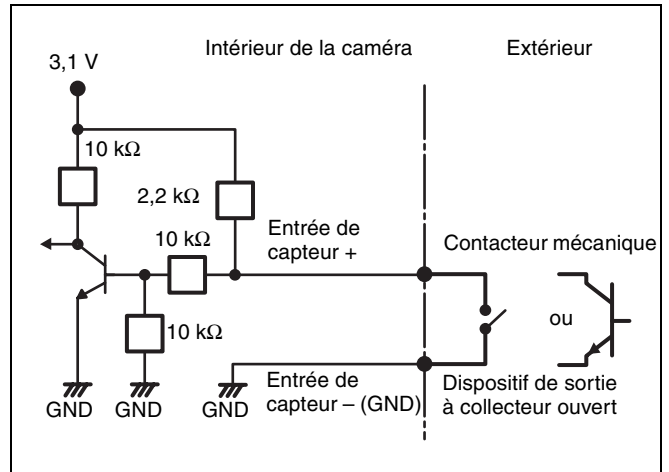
Intérieur de la caméra

Extérieur

3,1 V

10 kΩ

2,2 kΩ

10 kΩ

Entrée de capteur +

Contacteur mécanique

ou

10 kΩ

GND

GND

GND

Entrée de capteur – (GND)

Dispositif de sortie à collecteur ouvert